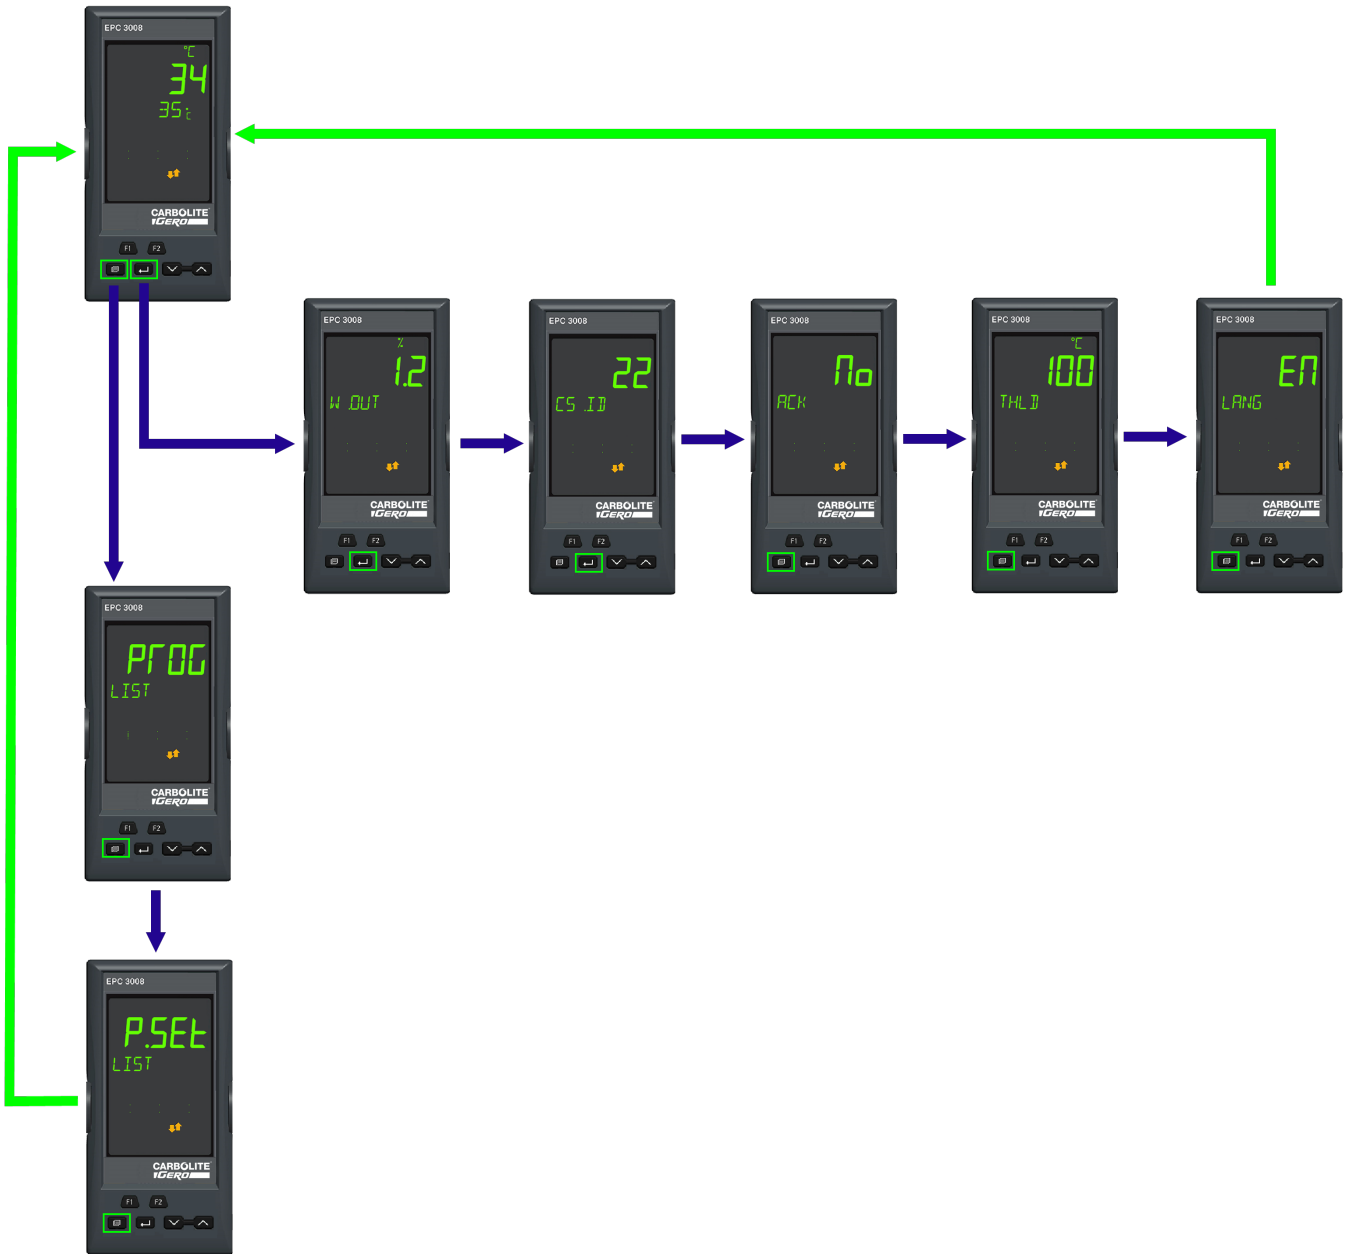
EPC 3008
°C
34
35
CARBOLITE GERO
F1 F2

EPC 3008
%
1.2
W.OUT
CARBOLITE GERO
F1 F2

EPC 3008
22
CS.ID
CARBOLITE GERO
F1 F2

EPC 3008
No
ACK
CARBOLITE GERO
F1 F2

EPC 3008
°C
100
THLD
CARBOLITE GERO
F1 F2

EPC 3008
EN
LANG
CARBOLITE GERO
F1 F2

EPC 3008
PrOG
LIST
CARBOLITE GERO
F1 F2

EPC 3008
P.SEt
LIST
CARBOLITE GERO
F1 F2